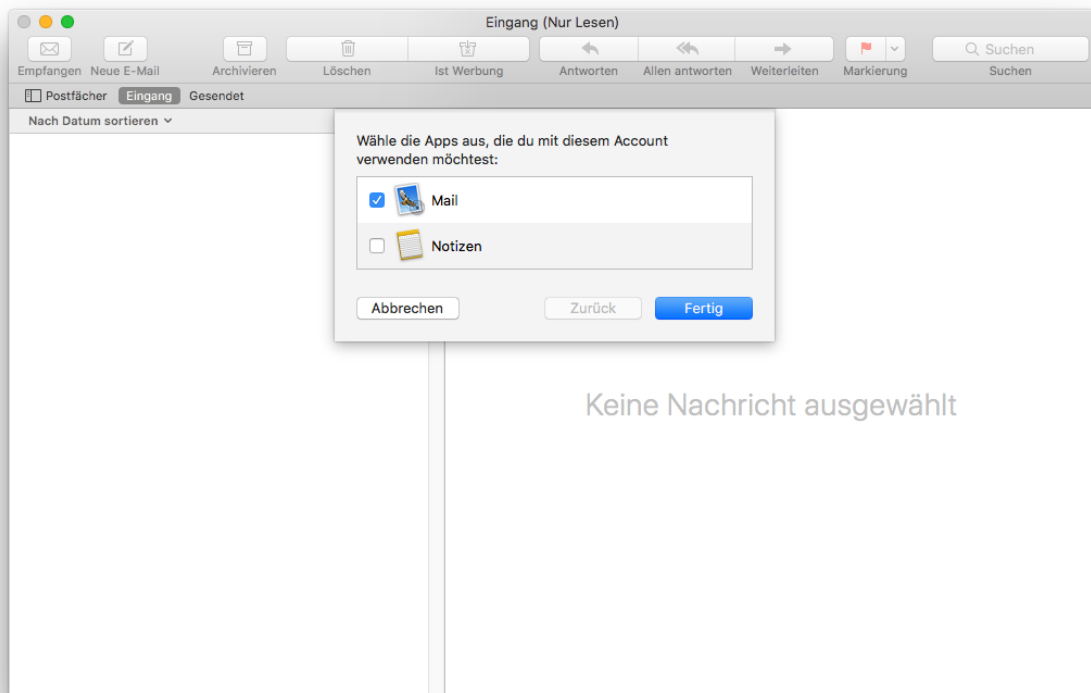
Eingang (Nur Lesen)

Empfangen Neue E-Mail Archivieren Löschen Ist Werbung Antworten Allen antworten Weiterleiten Markierung Suchen Suchen

Postfächer Eingang Gesendet

Nach Datum sortieren

Wähle die Apps aus, die du mit diesem Account verwenden möchtest:

Mail

Notizen

Abbrechen Zurück Fertig

Keine Nachricht ausgewählt